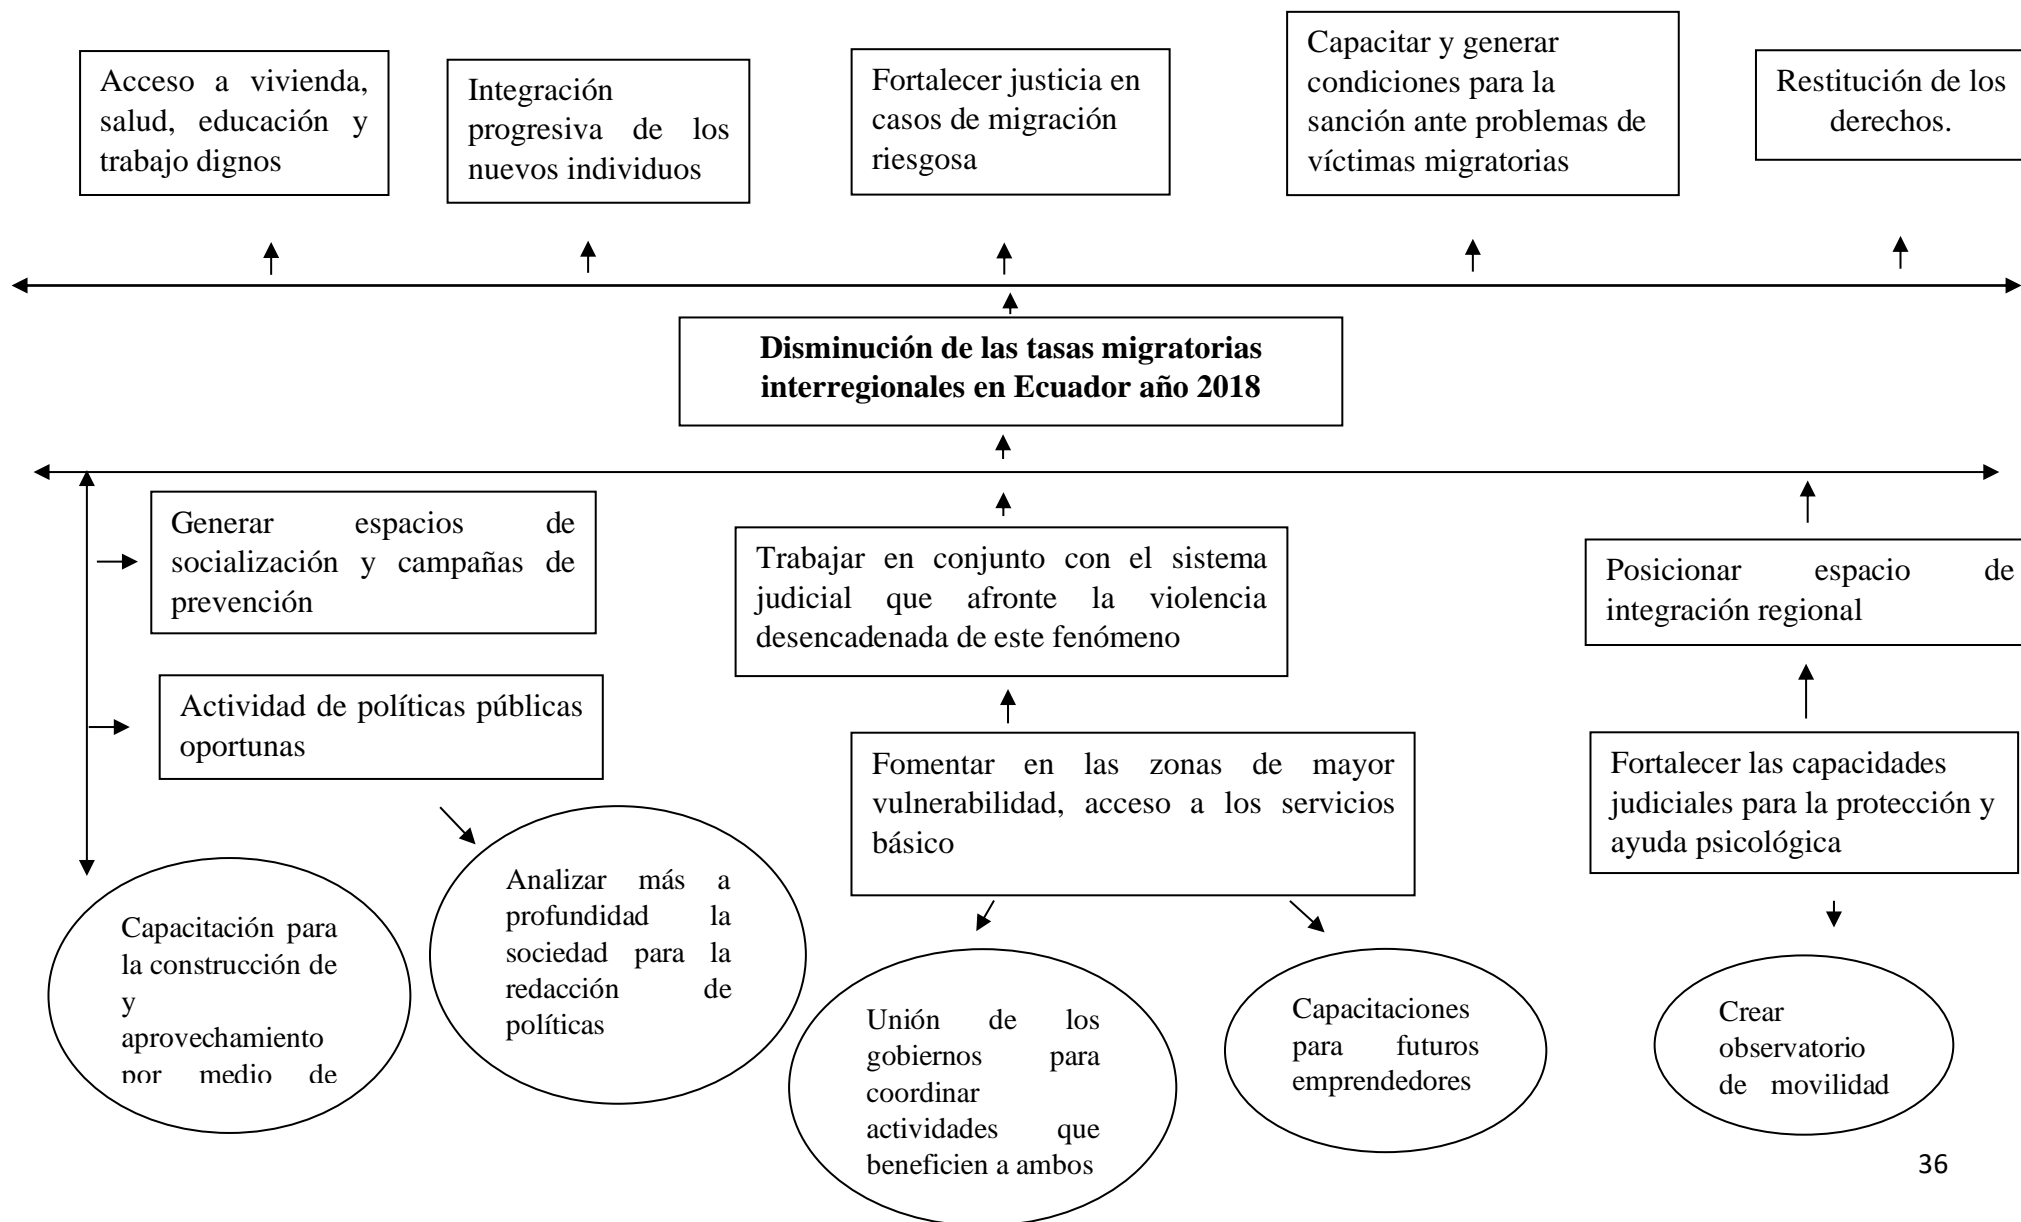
Acceso a vivienda, salud, educación y trabajo dignos

Integración progresiva de los nuevos individuos

Fortalecer justicia en casos de migración riesgosa

Capacitar y generar condiciones para la sanción ante problemas de víctimas migratorias

Restitución de los derechos.

**Disminución de las tasas migratorias interregionales en Ecuador año 2018**

Generar espacios de socialización y campañas de prevención

Actividad de políticas públicas oportunas

Trabajar en conjunto con el sistema judicial que afronte la violencia desencadenada de este fenómeno

Posicionar espacio de integración regional

Fomentar en las zonas de mayor vulnerabilidad, acceso a los servicios básico

Fortalecer las capacidades judiciales para la protección y ayuda psicológica

Capacitación para la construcción de y aprovechamiento por medio de

Analizar más a profundidad la sociedad para la redacción de políticas

Unión de los gobiernos para coordinar actividades que beneficien a ambos

Capacitaciones para futuros emprendedores

Crear observatorio de movilidad

36